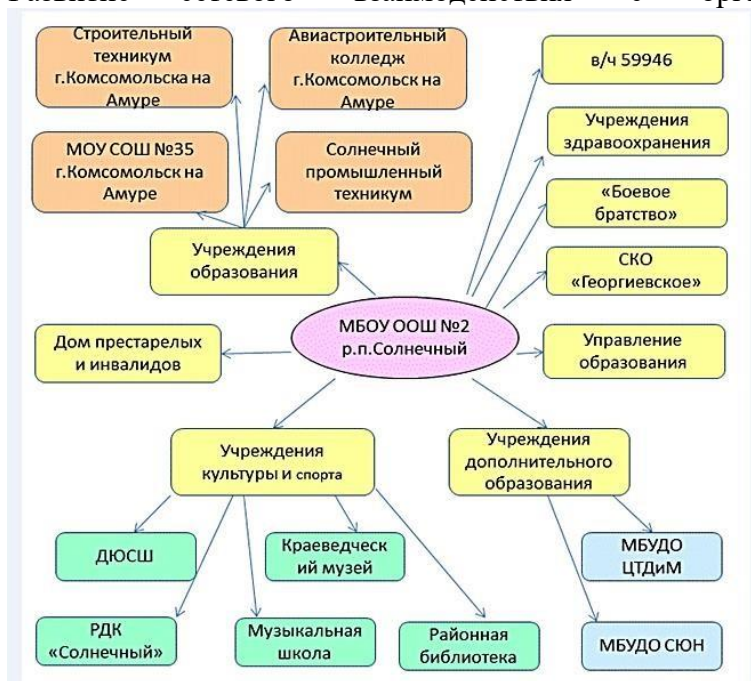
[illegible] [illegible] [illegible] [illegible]

Строительный техникум г.Комсомольска на Амуре

Авиастроительный колледж г.Комсомольск на Амуре

в/ч 59946

МОУ СОШ №35 г.Комсомольск на Амуре

Солнечный промышленный техникум

Учреждения здравоохранения

«Боевое братство»

Учреждения образования

СКО «Георгиевское»

МБОУ ООШ №2 р.п.Солнечный

Дом престарелых и инвалидов

Управление образования

Учреждения культуры и спорта

Учреждения дополнительного образования

ДЮСШ

Краеведческий музей

МБУДО ЦТДиМ

РДК «Солнечный»

Музыкальная школа

Районная библиотека

МБУДО СЮН